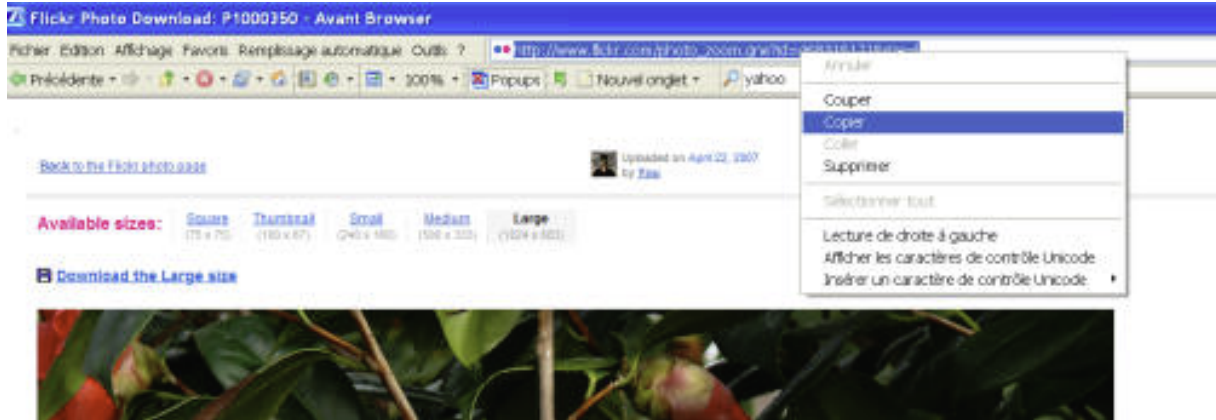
Flickr Photo Download: P1000350 - Avant Browser

Fichier Edition Affichage Favoris Remplissage automatique Outils ? http://www.flickr.com/photo_zoom.gne?id=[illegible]

Précédente 100% Popups Nouvel onglet yahoo

Annuler
Couper
Copier
Coller
Supprimer
Sélectionner tout
Lecture de droite à gauche
Afficher les caractères de contrôle Unicode
Insérer un caractère de contrôle Unicode

Back to the Flickr photo page

Uploaded on April 22, 2007 by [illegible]

Available sizes: Square (75 x 75) Thumbnail (100 x 67) Small (240 x 160) Medium (500 x 333) Large (1024 x 683)

Download the Large size